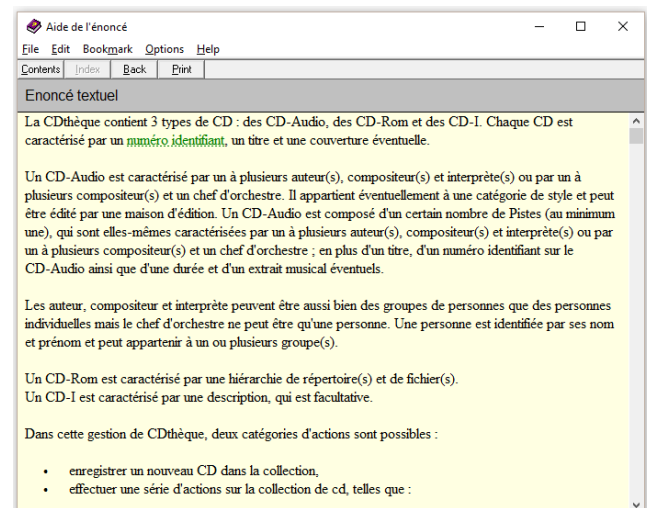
Aide de l'énoncé

File Edit Bookmark Options Help

Contents Index Back Print

Enoncé textuel

La CDthèque contient 3 types de CD : des CD-Audio, des CD-Rom et des CD-I. Chaque CD est caractérisé par un numéro identifiant, un titre et une couverture éventuelle.

Un CD-Audio est caractérisé par un à plusieurs auteur(s), compositeur(s) et interprète(s) ou par un à plusieurs compositeur(s) et un chef d'orchestre. Il appartient éventuellement à une catégorie de style et peut être édité par une maison d'édition. Un CD-Audio est composé d'un certain nombre de Pistes (au minimum une), qui sont elles-mêmes caractérisées par un à plusieurs auteur(s), compositeur(s) et interprète(s) ou par un à plusieurs compositeur(s) et un chef d'orchestre ; en plus d'un titre, d'un numéro identifiant sur le CD-Audio ainsi que d'une durée et d'un extrait musical éventuels.

Les auteur, compositeur et interprète peuvent être aussi bien des groupes de personnes que des personnes individuelles mais le chef d'orchestre ne peut être qu'une personne. Une personne est identifiée par ses nom et prénom et peut appartenir à un ou plusieurs groupe(s).

Un CD-Rom est caractérisé par une hiérarchie de répertoire(s) et de fichier(s).
Un CD-I est caractérisé par une description, qui est facultative.

Dans cette gestion de CDthèque, deux catégories d'actions sont possibles :

• enregistrer un nouveau CD dans la collection,
• effectuer une série d'actions sur la collection de cd, telles que :